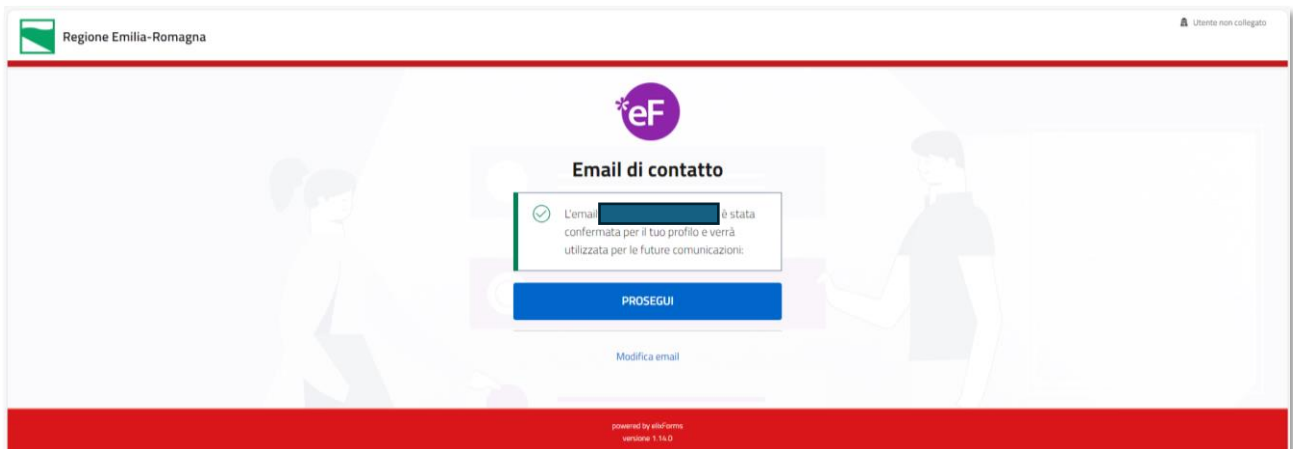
Regione Emilia-Romagna

Utente non collegato

eF

Email di contatto

L'email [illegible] è stata confermata per il tuo profilo e verrà utilizzata per le future comunicazioni:

PROSEGUI

Modifica email

powered by elixForms
versione 1.14.0